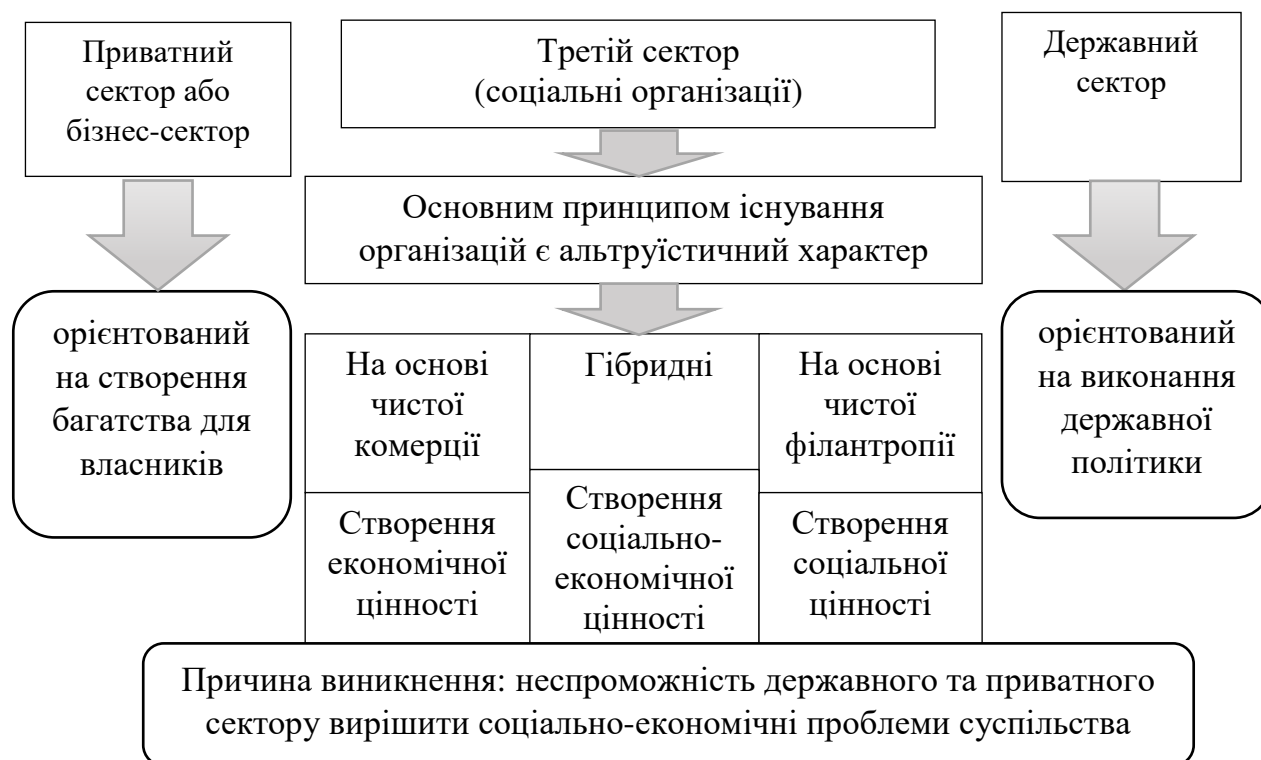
Приватний сектор або бізнес-сектор

Третій сектор (соціальні організації)

Державний сектор

Основним принципом існування організацій є альтруїстичний характер

орієнтований на створення багатства для власників

| На основі чистої комерції | Гібридні | На основі чистої філантропії |
|---|---|---|
| Створення економічної цінності | Створення соціально-економічної цінності | Створення соціальної цінності |

орієнтований на виконання державної політики

Причина виникнення: неспроможність державного та приватного сектору вирішити соціально-економічні проблеми суспільства